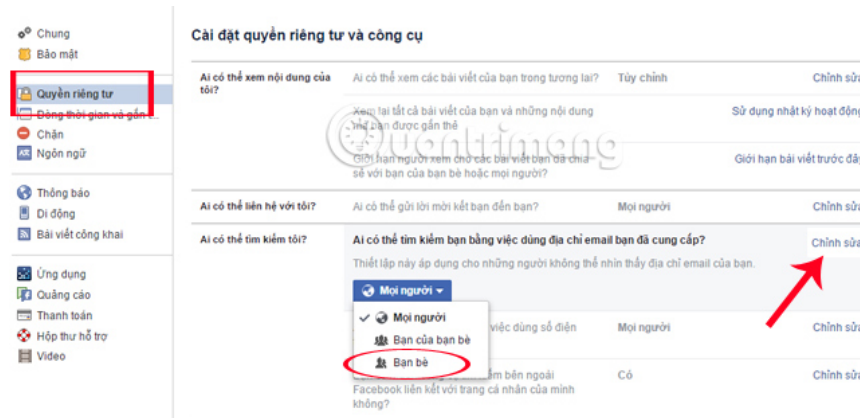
Chung
Bảo mật
Quyền riêng tư
Dòng thời gian và gắn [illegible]
Chặn
Ngôn ngữ

Thông báo
Di động
Bài viết công khai

Ứng dụng
Quảng cáo
Thanh toán
Hộp thư hỗ trợ
Video

Cài đặt quyền riêng tư và công cụ

| | | | |
|---|---|---|---|
| Ai có thể xem nội dung của tôi? | Ai có thể xem các bài viết của bạn trong tương lai? | Tùy chỉnh | Chỉnh sửa |
| | Xem lại tất cả bài viết của bạn và những nội dung bạn được gắn thẻ | | Sử dụng nhật ký hoạt động |
| | Giới hạn người xem cho các bài viết bạn đã chia sẻ với bạn của bạn bè hoặc mọi người? | | Giới hạn bài viết trước đây |
| Ai có thể liên hệ với tôi? | Ai có thể gửi lời mời kết bạn đến bạn? | Mọi người | Chỉnh sửa |
| Ai có thể tìm kiếm tôi? | Ai có thể tìm kiếm bạn bằng việc dùng địa chỉ email bạn đã cung cấp? Thiết lập này áp dụng cho những người không thể nhìn thấy địa chỉ email của bạn. | | Chỉnh sửa |
| | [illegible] việc dùng số điện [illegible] | Mọi người | Chỉnh sửa |
| | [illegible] cả bên ngoài Facebook liên kết với trang cá nhân của mình không? | Có | Chỉnh sửa |

Mọi người
Mọi người
Bạn của bạn bè
Bạn bè

quantrimang